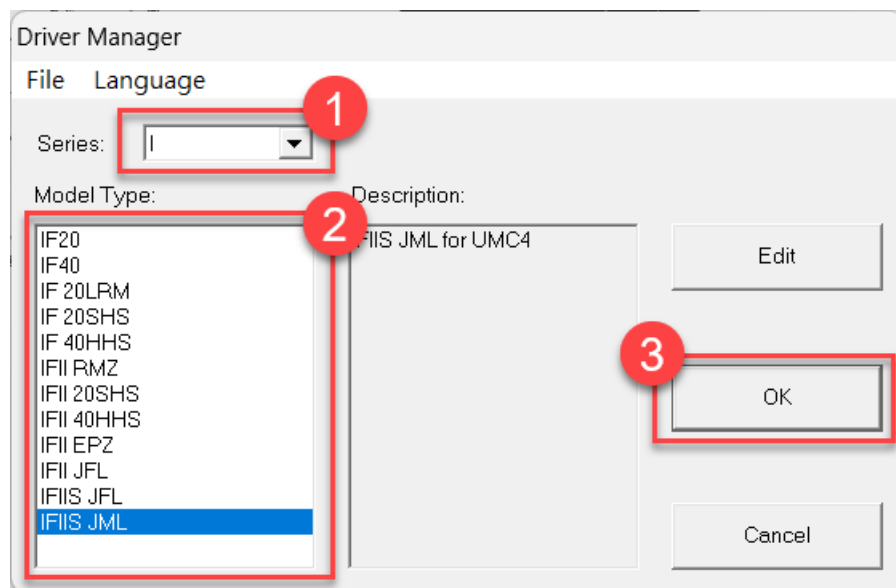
Driver Manager
File Language
1
Series: I
2
Model Type:
IF20
IF40
IF 20LRM
IF 20SHS
IF 40HHS
IFII RMZ
IFII 20SHS
IFII 40HHS
IFII EPZ
IFII JFL
IFIIS JFL
IFIIS JML
Description:
IFIIS JML for UMC4
Edit
3
OK
Cancel